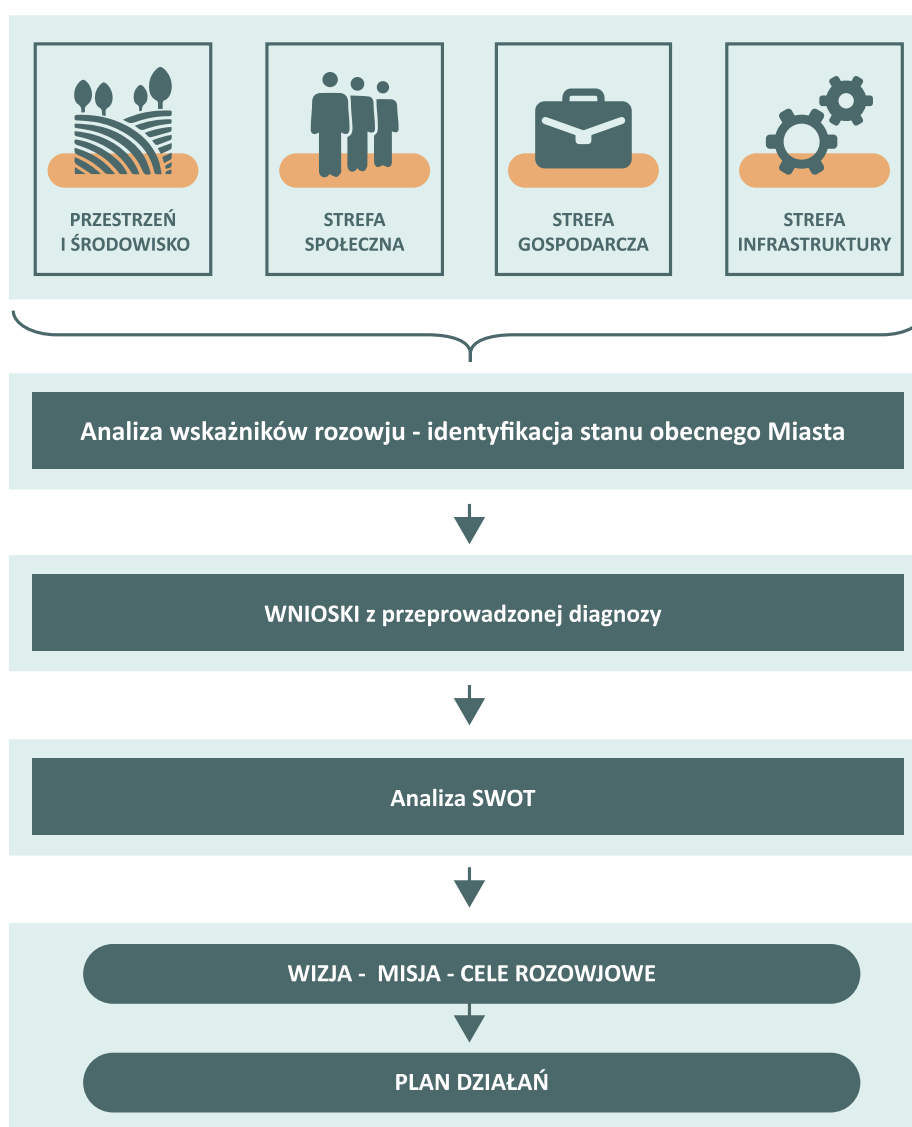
PRZESTRZEŃ I ŚRODOWISKO

STREFA SPOŁECZNA

STREFA GOSPODARCZA

STREFA INFRASTRUKTURY

Analiza wskaźników rozowju - identyfikacja stanu obecnego Miasta

WNIOSKI z przeprowadzonej diagnozy

Analiza SWOT

WIZJA - MISJA - CELE ROZOWJOWE

PLAN DZIAŁAŃ